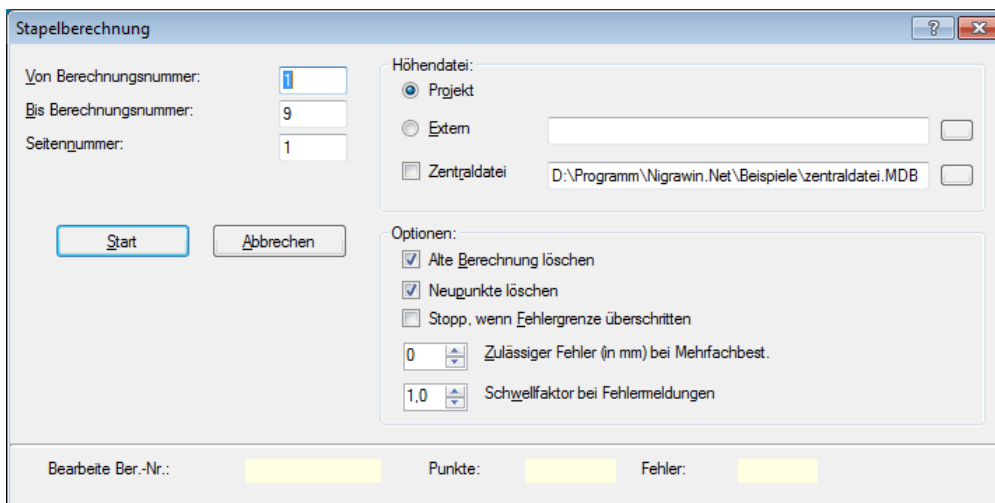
Stapelberechnung

?

Von Berechnungsnummer: 1

Bis Berechnungsnummer: 9

Seitennummer: 1

Start

Abbrechen

Höhendatei:

Projekt

Extern

Zentraldatei D:\Programm\Nigrawin.Net\Beispiele\zentraldatei.MDB

Optionen:

Alte Berechnung löschen

Neupunkte löschen

Stopp, wenn Fehlergrenze überschritten

0 Zulässiger Fehler (in mm) bei Mehrfachbest.

1,0 Schwellfaktor bei Fehlermeldungen

Bearbeite Ber.-Nr.:

Punkte:

Fehler: